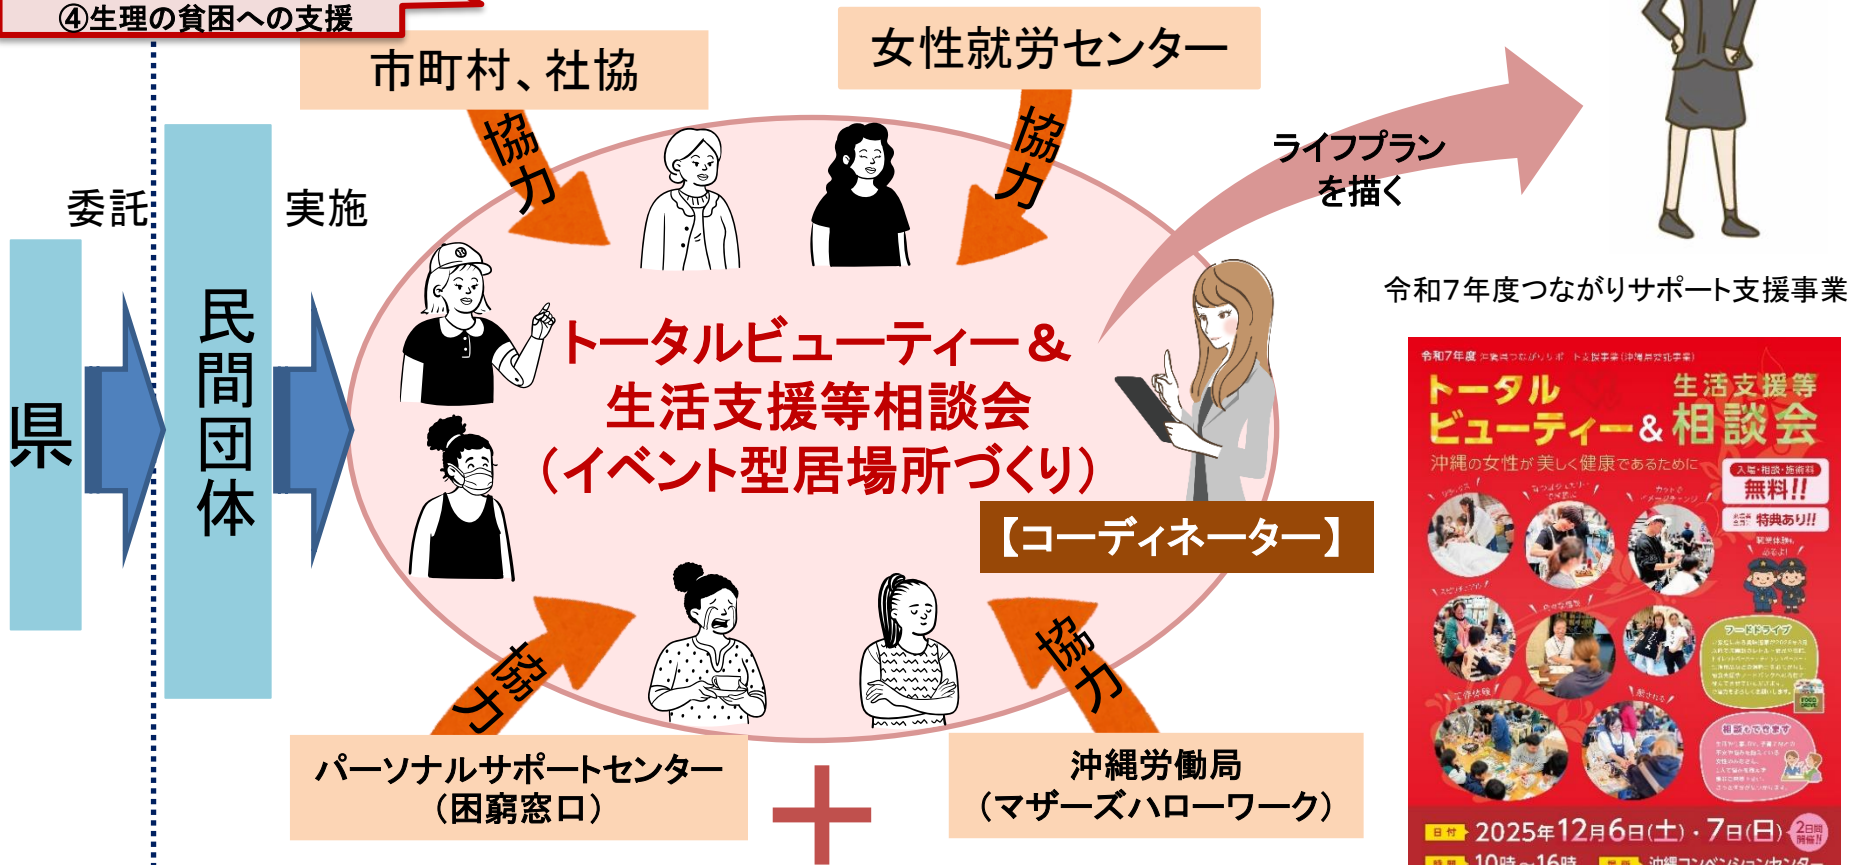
④生理の貧困への支援

市町村、社協

女性就労センター

協力

協力

委託

実施

県

民間団体

ライフプランを描く

令和7年度つながりサポート支援事業

トータルビューティー＆
生活支援等相談会
（イベント型居場所づくり）

【コーディネーター】

協力

協力

パーソナルサポートセンター
（困窮窓口）

沖縄労働局
（マザーズハローワーク）

令和7年度

トータルビューティー＆生活支援等相談会

沖縄の女性が美しく健康であるために

無料!!

特典あり!!

2025年12月6日(土)・7日(日)

2日間開催!!

10時～16時

沖縄コンベンションセンター